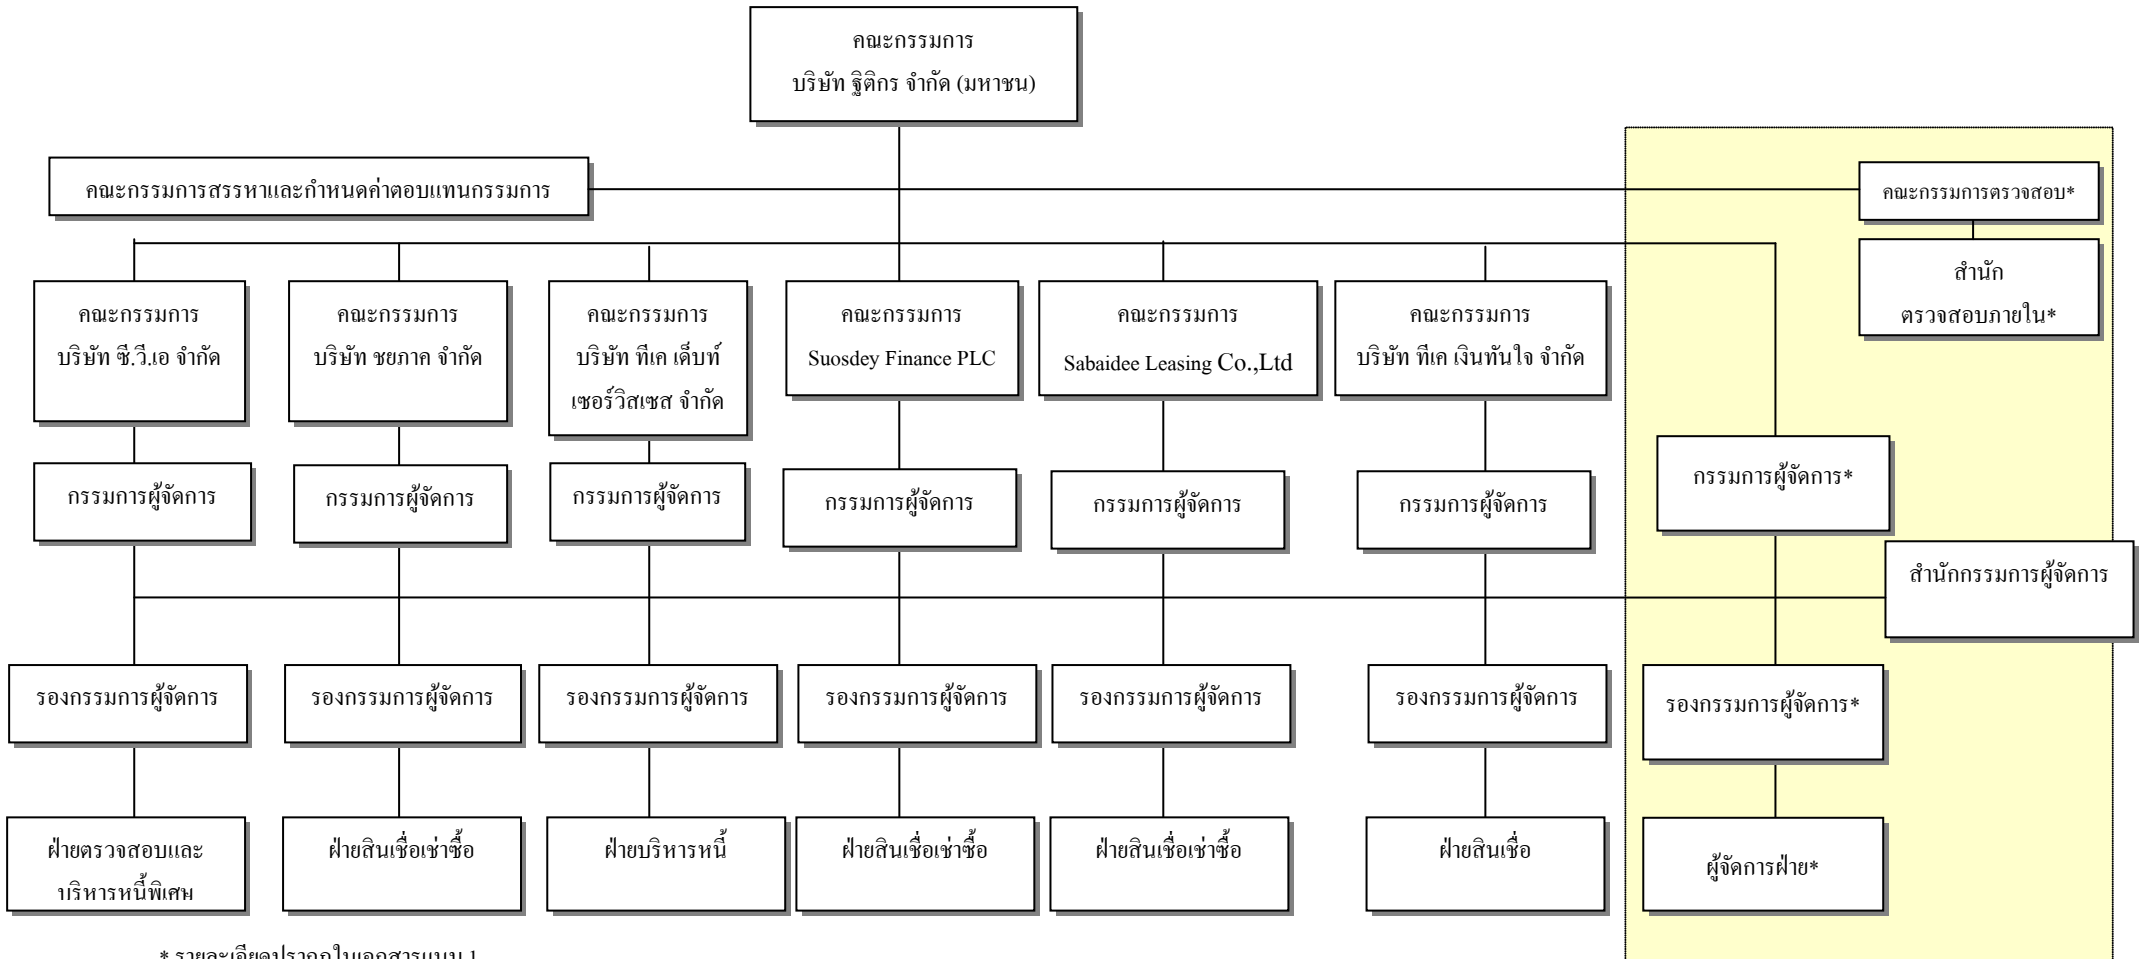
คณะกรรมการ
บริษัท ฐิติกร จำกัด (มหาชน)

คณะกรรมการสรรหาและกำหนดค่าตอบแทนกรรมการ

คณะกรรมการตรวจสอบ*

สำนัก
ตรวจสอบภายใน*

คณะกรรมการ
บริษัท ซี.วี.เอ จำกัด

คณะกรรมการ
บริษัท ชยภาค จำกัด

คณะกรรมการ
บริษัท ทีเค เด็บท์ เซอร์วิสเซส จำกัด

คณะกรรมการ
Suosdey Finance PLC

คณะกรรมการ
Sabaidee Leasing Co.,Ltd

คณะกรรมการ
บริษัท ทีเค เงินทันใจ จำกัด

กรรมการผู้จัดการ*

กรรมการผู้จัดการ

กรรมการผู้จัดการ

กรรมการผู้จัดการ

กรรมการผู้จัดการ

กรรมการผู้จัดการ

กรรมการผู้จัดการ

สำนักกรรมการผู้จัดการ

รองกรรมการผู้จัดการ

รองกรรมการผู้จัดการ

รองกรรมการผู้จัดการ

รองกรรมการผู้จัดการ

รองกรรมการผู้จัดการ

รองกรรมการผู้จัดการ

รองกรรมการผู้จัดการ*

ฝ่ายตรวจสอบและบริหารหนี้พิเศษ

ฝ่ายสินเชื่อเช่าซื้อ

ฝ่ายบริหารหนี้

ฝ่ายสินเชื่อเช่าซื้อ

ฝ่ายสินเชื่อเช่าซื้อ

ฝ่ายสินเชื่อ

ผู้จัดการฝ่าย*

* รายละเอียดปรากฏในเอกสารแนบ 1